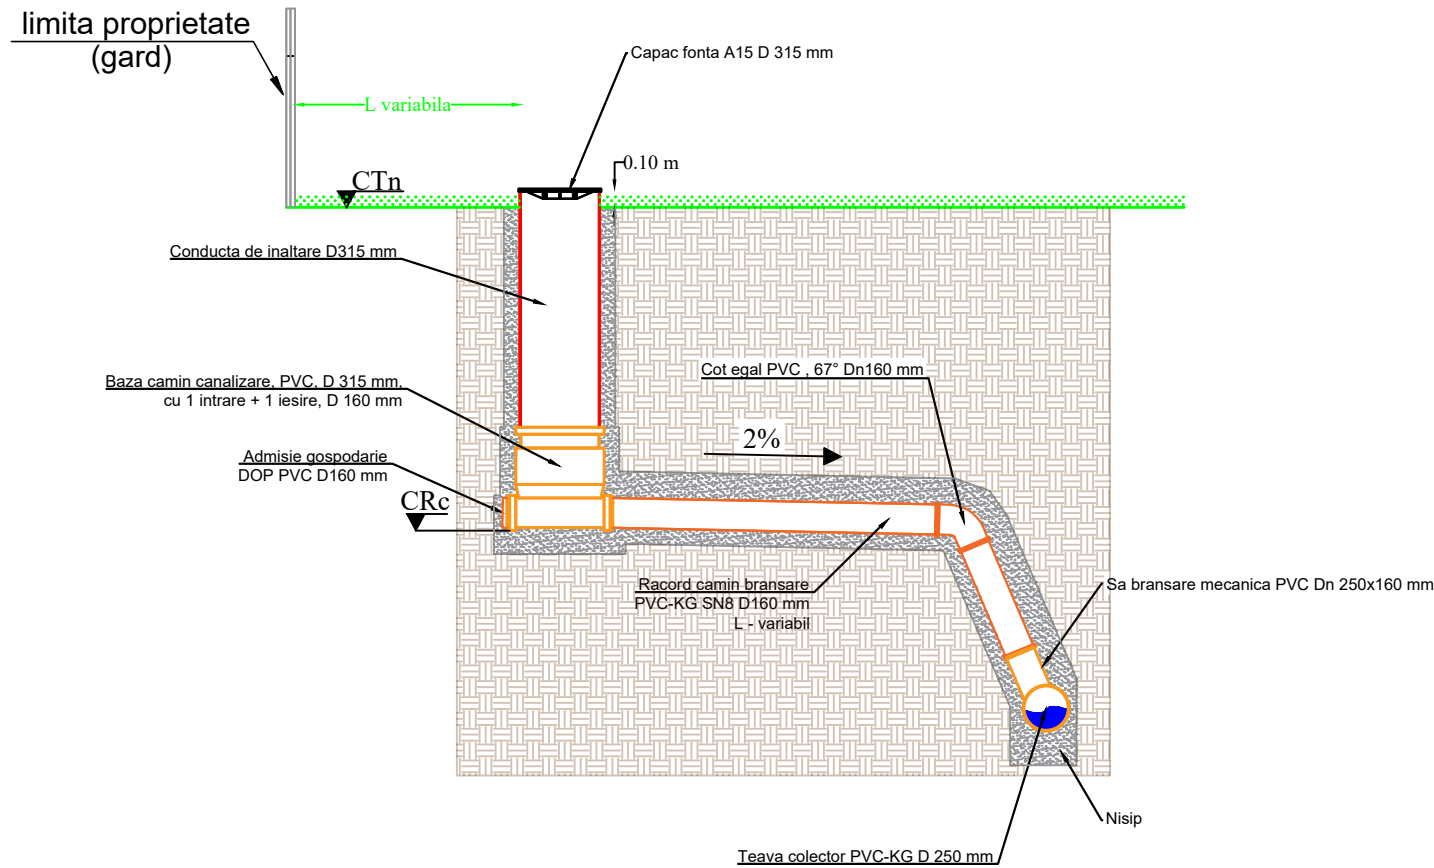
limita proprietate
(gard)

L variabila

Capac fonta A15 D 315 mm

0.10 m

CTn

Conducta de inaltare D315 mm

Baza camin canalizare, PVC, D 315 mm,
cu 1 intrare + 1 iesire, D 160 mm

Cot egal PVC , 67° Dn160 mm

2%

Admisie gospodarie
DOP PVC D160 mm

CRc

Racord camin bransare
PVC-KG SN8 D160 mm
L - variabil

Sa bransare mecanica PVC Dn 250x160 mm

Nisip

Teava colector PVC-KG D 250 mm